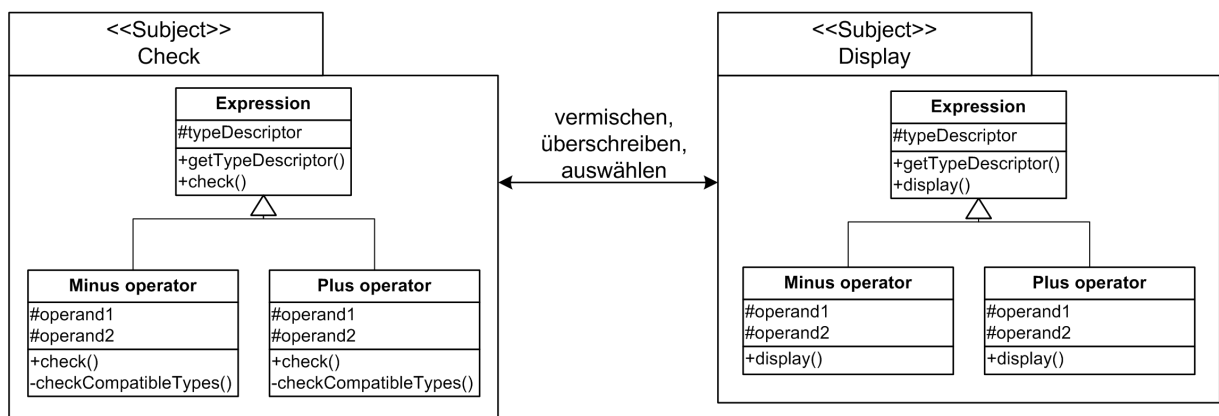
<<Subject>>
Check

Expression
#typeDescriptor
+getTypeDescriptor()
+check()

Minus operator
#operand1
#operand2
+check()
-checkCompatibleTypes()

Plus operator
#operand1
#operand2
+check()
-checkCompatibleTypes()

vermischen, überschreiben, auswählen

<<Subject>>
Display

Expression
#typeDescriptor
+getTypeDescriptor()
+display()

Minus operator
#operand1
#operand2
+display()

Plus operator
#operand1
#operand2
+display()